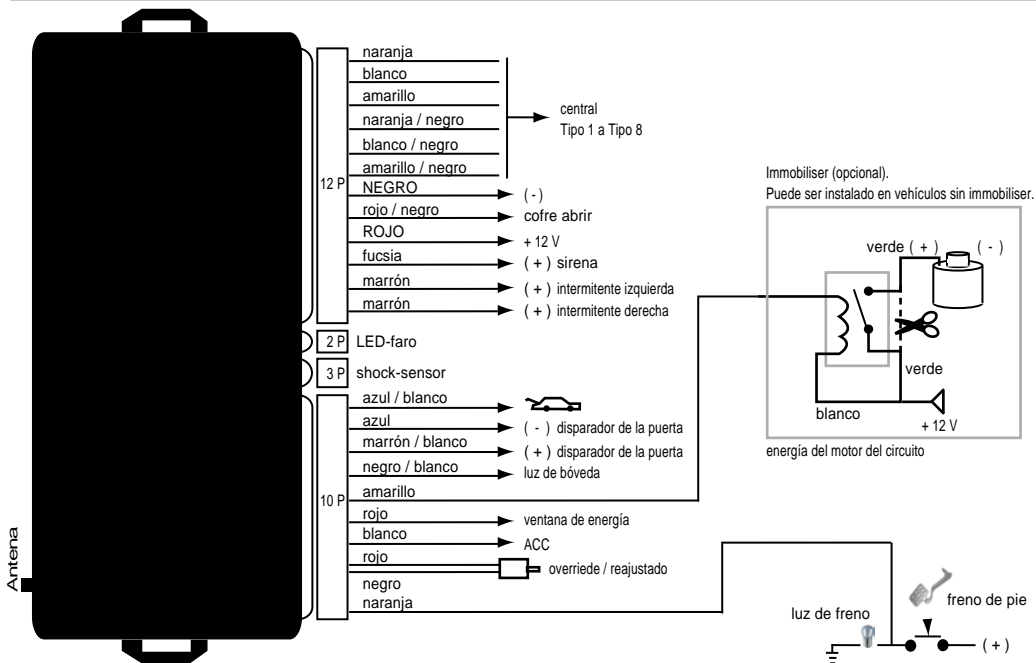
naranja
blanco
amarillo
naranja / negro
blanco / negro
amarillo / negro
central
Tipo 1 a Tipo 8

12 P
NEGRO ( - )
rojo / negro cofre abrir
ROJO + 12 V
fucsia ( + ) sirena
marrón ( + ) intermitente izquierda
marrón ( + ) intermitente derecha

Immobiliser (opcional).
Puede ser instalado en vehículos sin immobiliser.
verde ( + ) ( - )
verde
blanco
+ 12 V
energía del motor del circuito

2 P LED-faro
3 P shock-sensor

10 P
azul / blanco
azul ( - ) disparador de la puerta
marrón / blanco ( + ) disparador de la puerta
negro / blanco luz de bóveda
amarillo
rojo ventana de energía
blanco ACC
rojo overriede / reajustado
negro
naranja

Antena

luz de freno
freno de pie
( + )